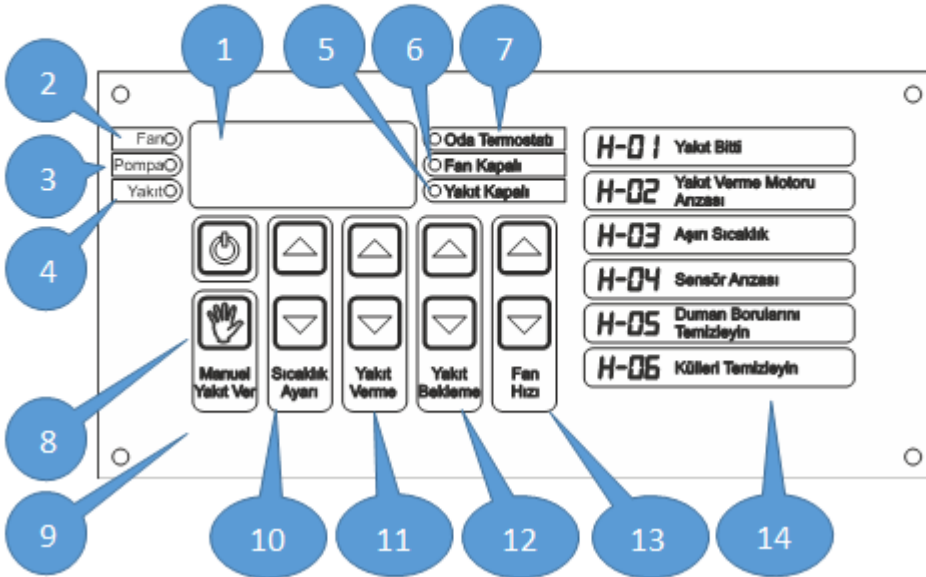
1
5
6
7
2
3
4
Fan
Pompa
Yakıt
Oda Termostatı
Fan Kapalı
Yakıt Kapalı
H-01 Yakıt Bitti
H-02 Yakıt Verme Motoru Arızası
H-03 Aşırı Sıcaklık
H-04 Sensör Arızası
H-05 Duman Borularını Temizleyin
H-06 Külleri Temizleyin
Manuel Yakıt Ver
Sıcaklık Ayarı
Yakıt Verme
Yakıt Bekleme
Fan Hızı
8
9
10
11
12
13
14